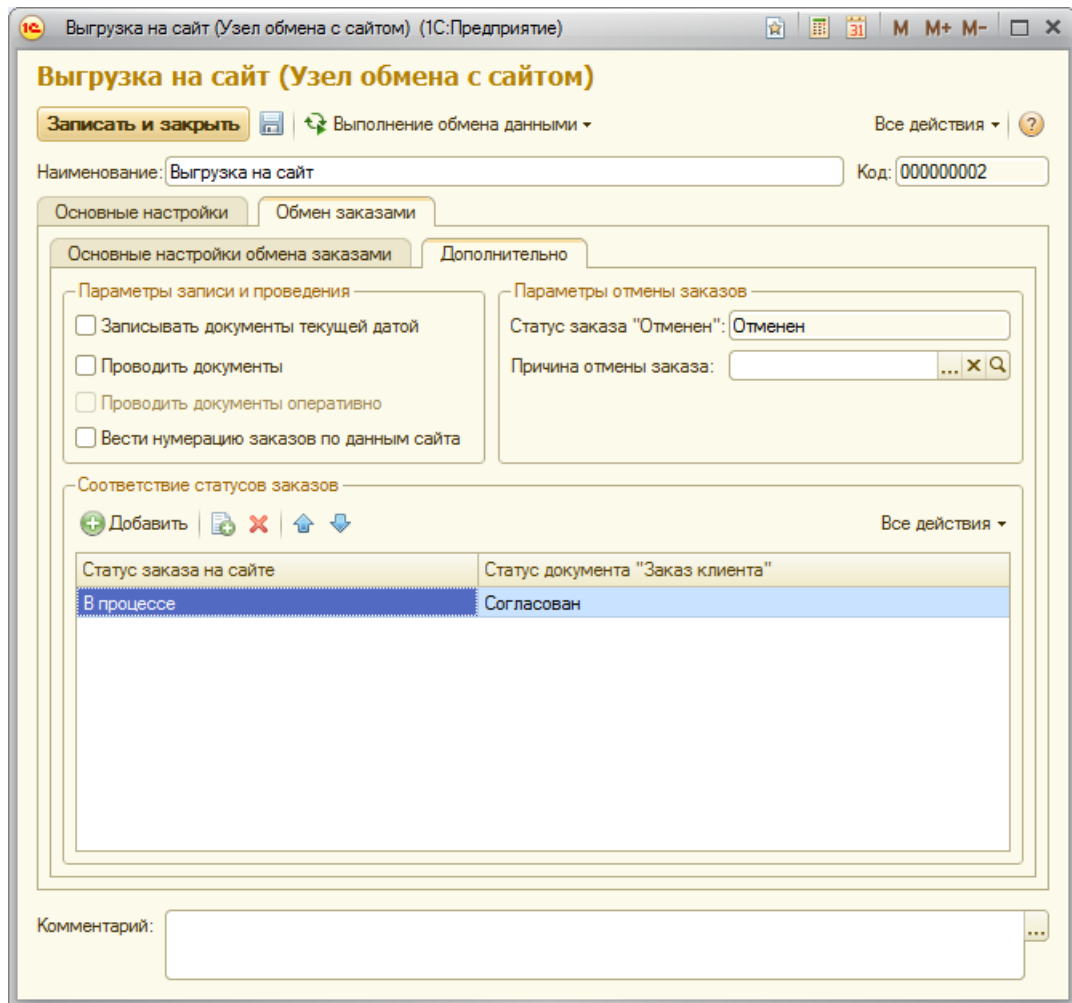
1С Выгрузка на сайт (Узел обмена с сайтом) (1С:Предприятие) M M+ M-

Выгрузка на сайт (Узел обмена с сайтом)

Записать и закрыть | Выполнение обмена данными ▾ | Все действия ▾ | ?

Наименование: Выгрузка на сайт | Код: 000000002

Основные настройки | Обмен заказами

Основные настройки обмена заказами | Дополнительно

Параметры записи и проведения
Записывать документы текущей датой
Проводить документы
Проводить документы оперативно
Вести нумерацию заказов по данным сайта

Параметры отмены заказов
Статус заказа "Отменен": Отменен
Причина отмены заказа: ...

Соответствие статусов заказов
Добавить | Все действия ▾

| Статус заказа на сайте | Статус документа "Заказ клиента" |
|---|---|
| В процессе | Согласован |

Комментарий: ...